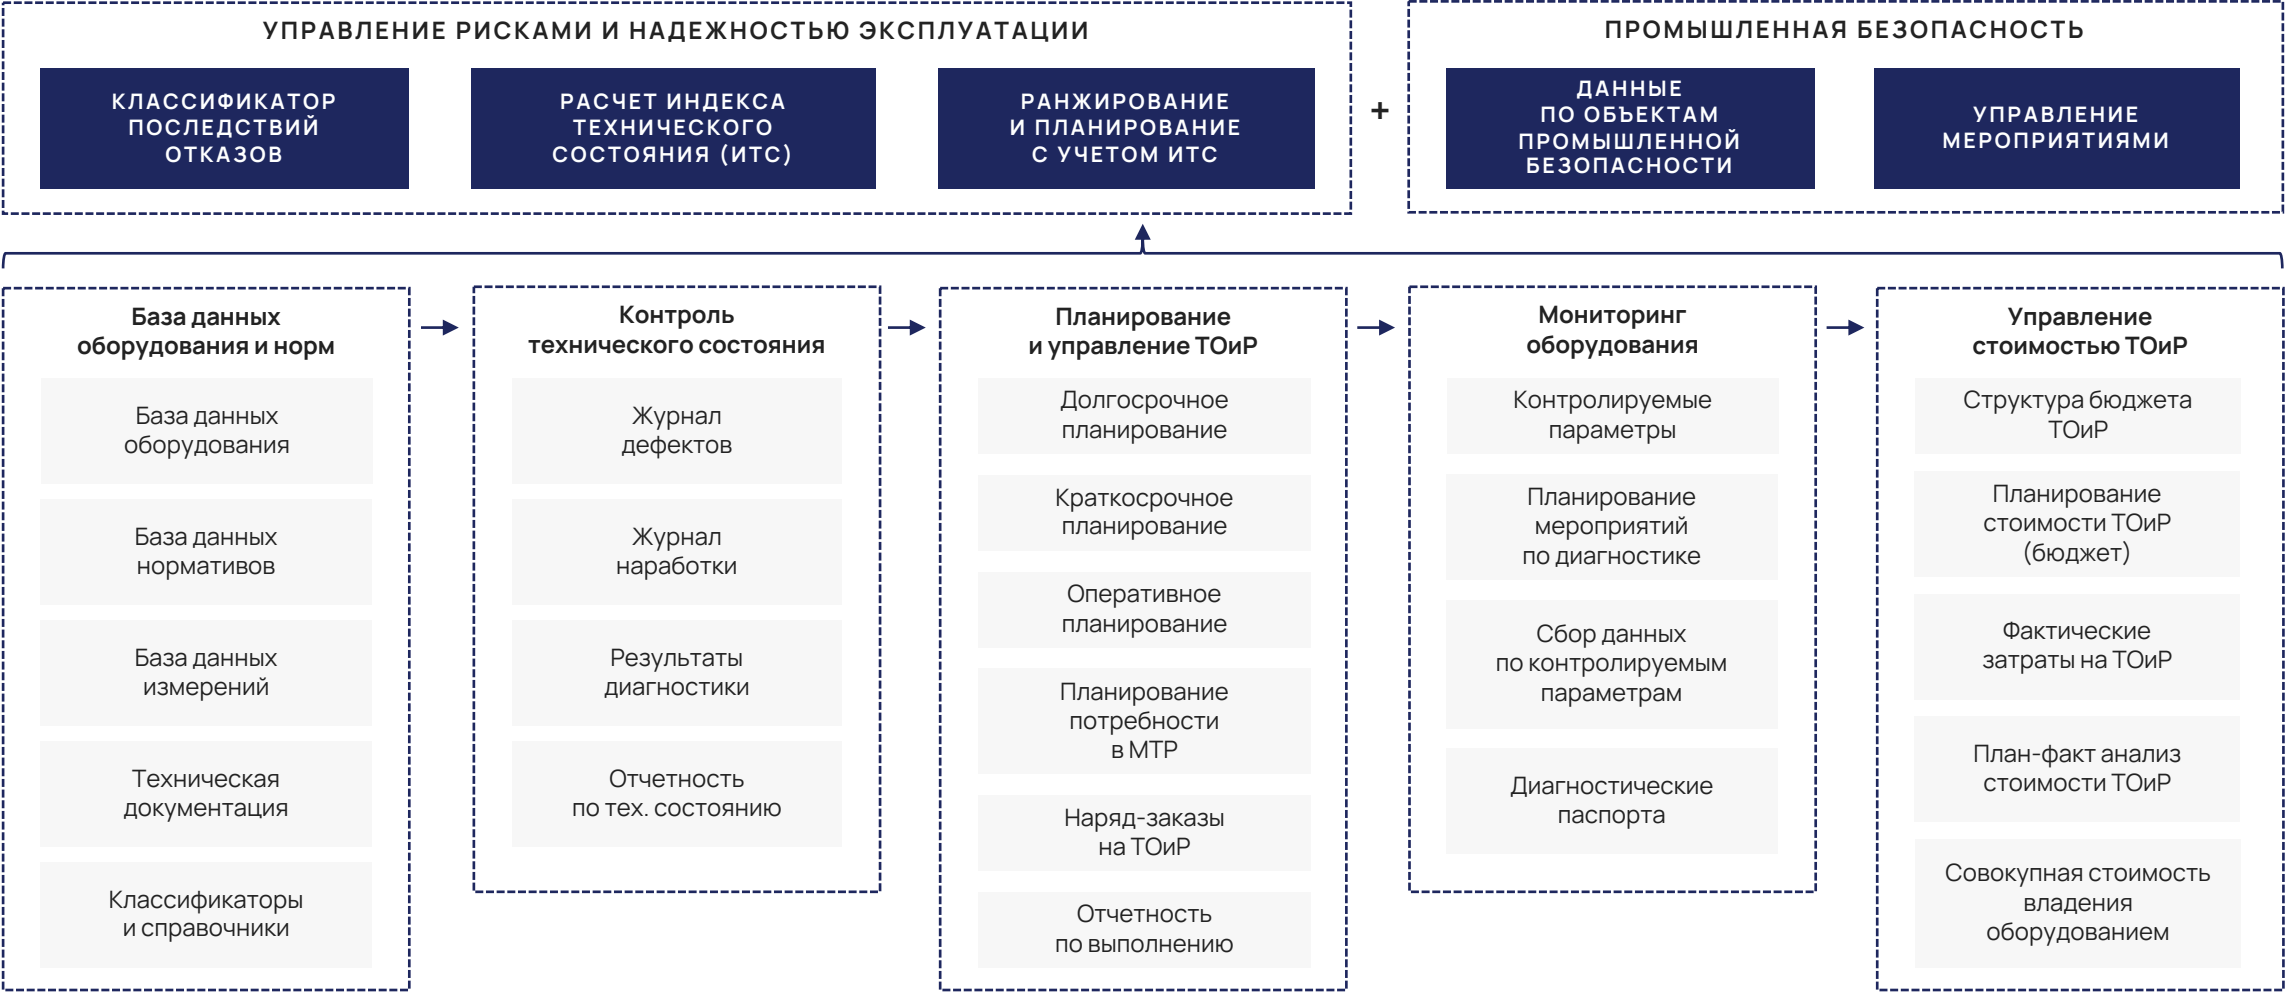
УПРАВЛЕНИЕ РИСКАМИ И НАДЕЖНОСТЬЮ ЭКСПЛУАТАЦИИ

КЛАССИФИКАТОР ПОСЛЕДСТВИЙ ОТКАЗОВ

РАСЧЕТ ИНДЕКСА ТЕХНИЧЕСКОГО СОСТОЯНИЯ (ИТС)

РАНЖИРОВАНИЕ И ПЛАНИРОВАНИЕ С УЧЕТОМ ИТС

+

ПРОМЫШЛЕННАЯ БЕЗОПАСНОСТЬ

ДАННЫЕ ПО ОБЪЕКТАМ ПРОМЫШЛЕННОЙ БЕЗОПАСНОСТИ

УПРАВЛЕНИЕ МЕРОПРИЯТИЯМИ

База данных оборудования и норм

База данных оборудования

База данных нормативов

База данных измерений

Техническая документация

Классификаторы и справочники

Контроль технического состояния

Журнал дефектов

Журнал наработки

Результаты диагностики

Отчетность по тех. состоянию

Планирование и управление ТОиР

Долгосрочное планирование

Краткосрочное планирование

Оперативное планирование

Планирование потребности в МТР

Наряд-заказы на ТОиР

Отчетность по выполнению

Мониторинг оборудования

Контролируемые параметры

Планирование мероприятий по диагностике

Сбор данных по контролируемым параметрам

Диагностические паспорта

Управление стоимостью ТОиР

Структура бюджета ТОиР

Планирование стоимости ТОиР (бюджет)

Фактические затраты на ТОиР

План-факт анализ стоимости ТОиР

Совокупная стоимость владения оборудованием